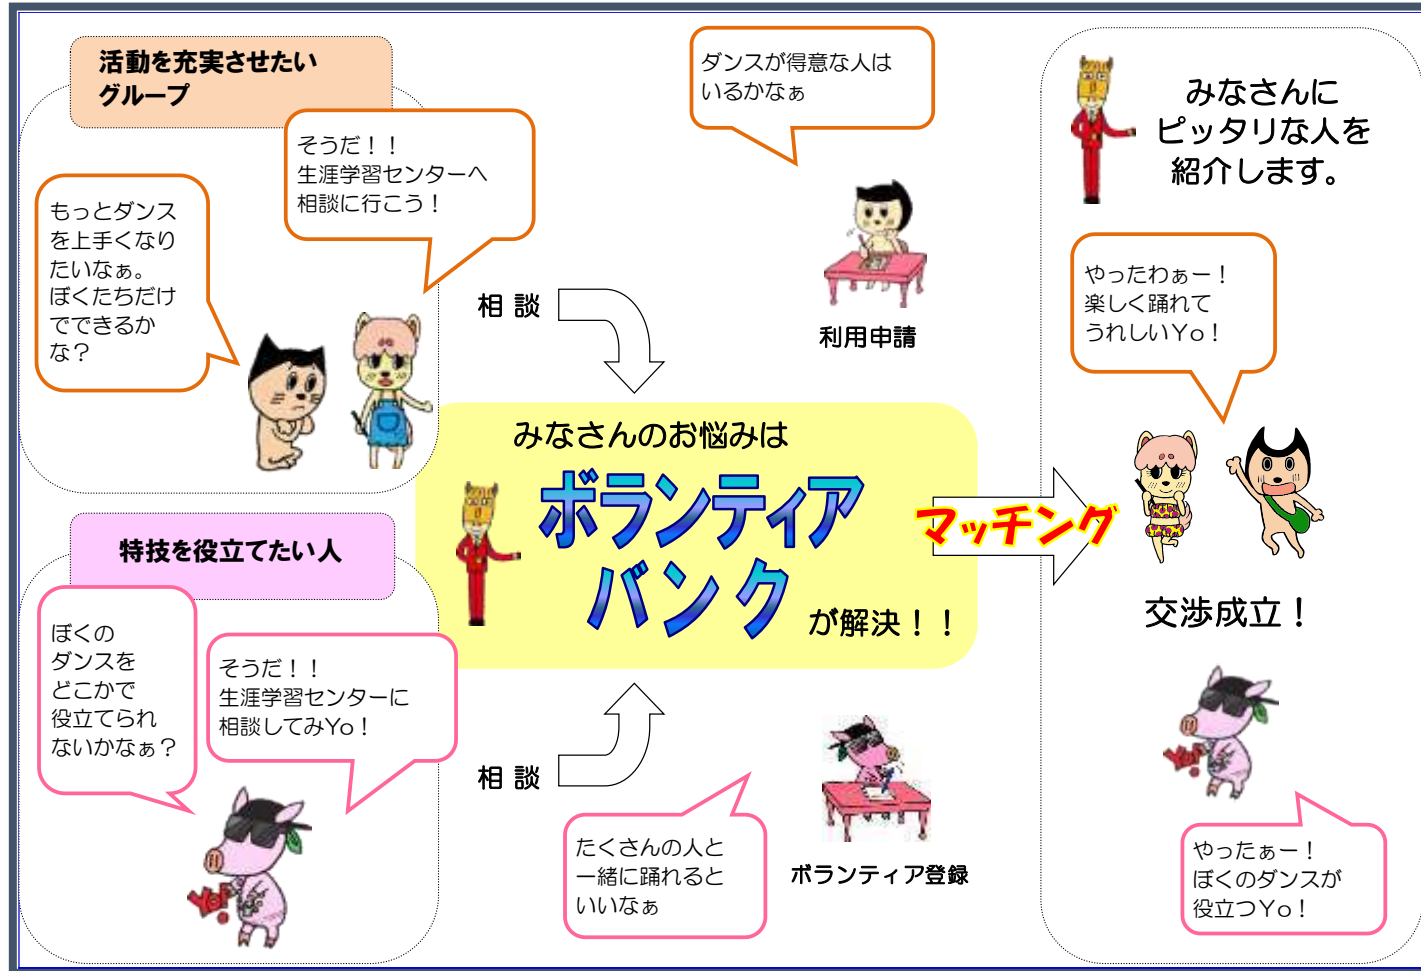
活動を充実させたいグループ

そうだ！！
生涯学習センターへ相談に行こう！

もっとダンスを上手くなりたいなぁ。ぼくたちだけでできるかな？

相 談

ダンスが得意な人はいるかなぁ

利用申請

みなさんにピッタリな人を紹介します。

やったわぁー！
楽しく踊れてうれしいYo！

みなさんのお悩みは

ボランティアバンク

が解決！！

マッチング

交渉成立！

特技を役立てたい人

ぼくのダンスをどこかで役立てられないかなぁ？

そうだ！！
生涯学習センターに相談してみYo！

相 談

たくさんの人と一緒に踊れるといいなぁ

ボランティア登録

やったぁー！
ぼくのダンスが役立つYo！